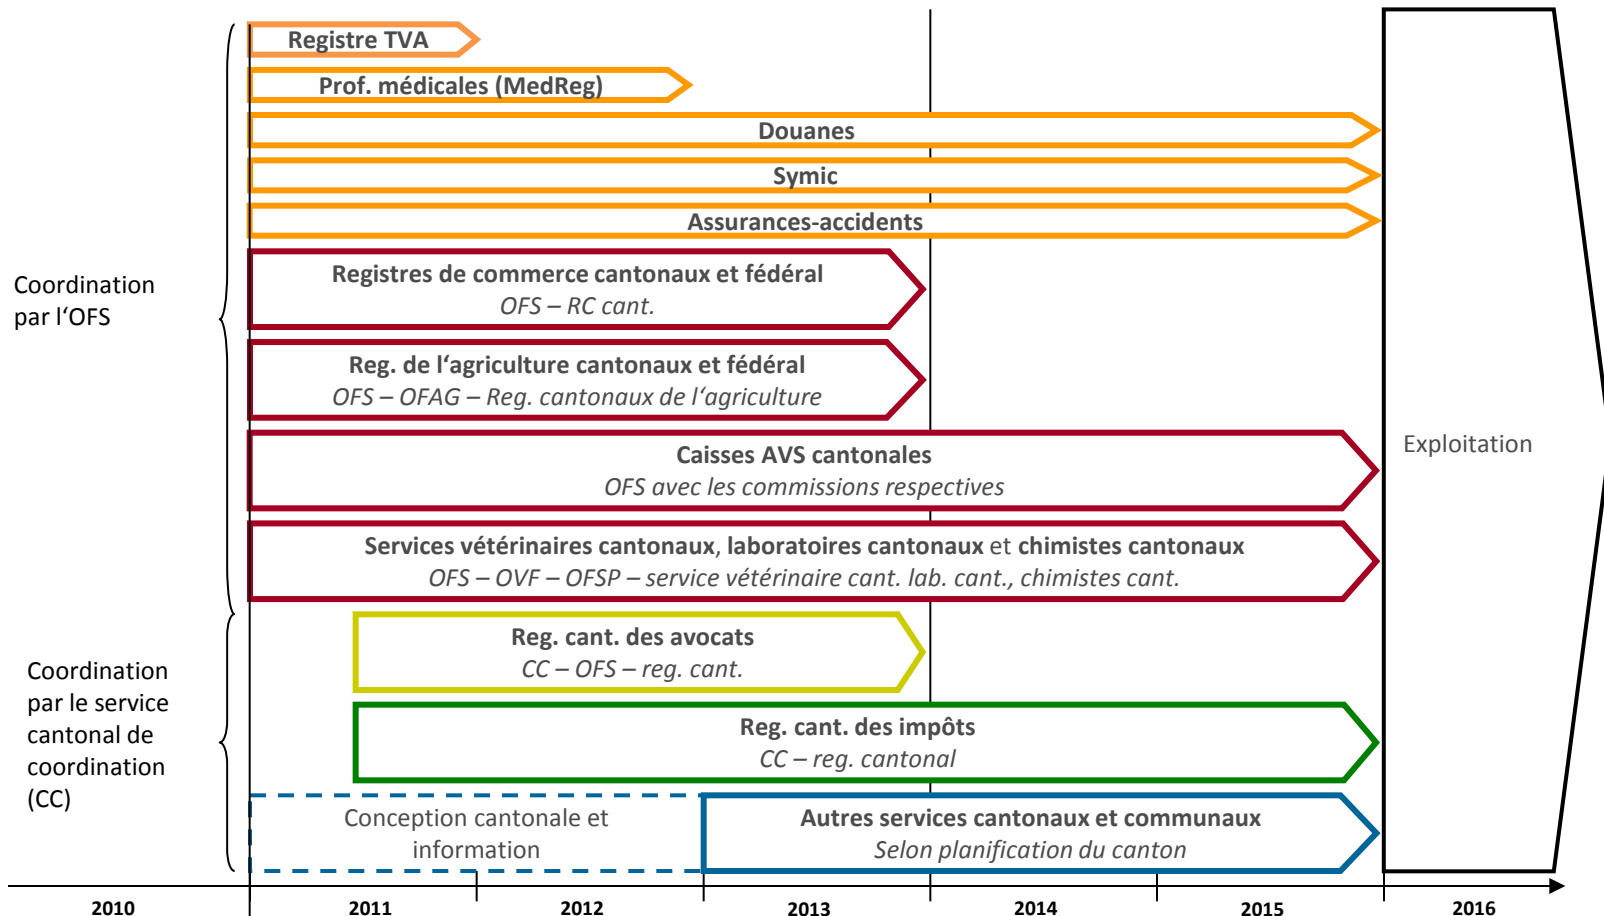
Registre TVA

Prof. médicales (MedReg)

Douanes

Symic

Assurances-accidents

Coordination par l'OFS

Registres de commerce cantonaux et fédéral
OFS – RC cant.

Reg. de l'agriculture cantonaux et fédéral
OFS – OFAG – Reg. cantonaux de l'agriculture

Caisses AVS cantonales
OFS avec les commissions respectives

Services vétérinaires cantonaux, laboratoires cantonaux et chimistes cantonaux
OFS – OVF – OFSP – service vétérinaire cant. lab. cant., chimistes cant.

Exploitation

Coordination par le service cantonal de coordination (CC)

Reg. cant. des avocats
CC – OFS – reg. cant.

Reg. cant. des impôts
CC – reg. cantonal

Conception cantonale et information

Autres services cantonaux et communaux
Selon planification du canton

2010 2011 2012 2013 2014 2015 2016